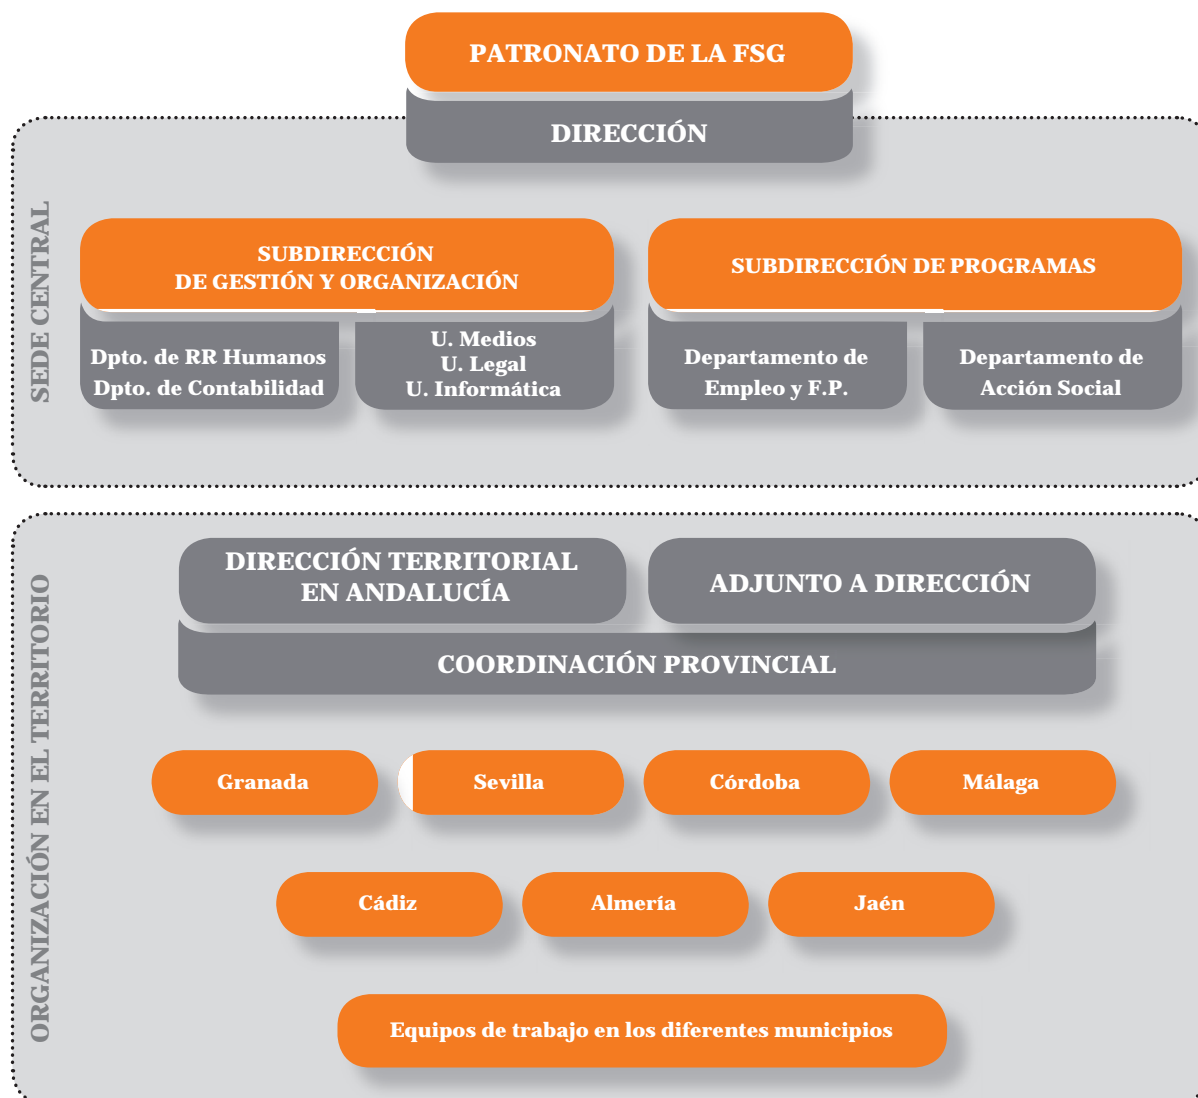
PATRONATO DE LA FSG

DIRECCIÓN

SEDE CENTRAL

SUBDIRECCIÓN DE GESTIÓN Y ORGANIZACIÓN

SUBDIRECCIÓN DE PROGRAMAS

Dpto. de RR Humanos
Dpto. de Contabilidad

U. Medios
U. Legal
U. Informática

Departamento de Empleo y F.P.

Departamento de Acción Social

ORGANIZACIÓN EN EL TERRITORIO

DIRECCIÓN TERRITORIAL EN ANDALUCÍA

ADJUNTO A DIRECCIÓN

COORDINACIÓN PROVINCIAL

Granada

Sevilla

Córdoba

Málaga

Cádiz

Almería

Jaén

Equipos de trabajo en los diferentes municipios